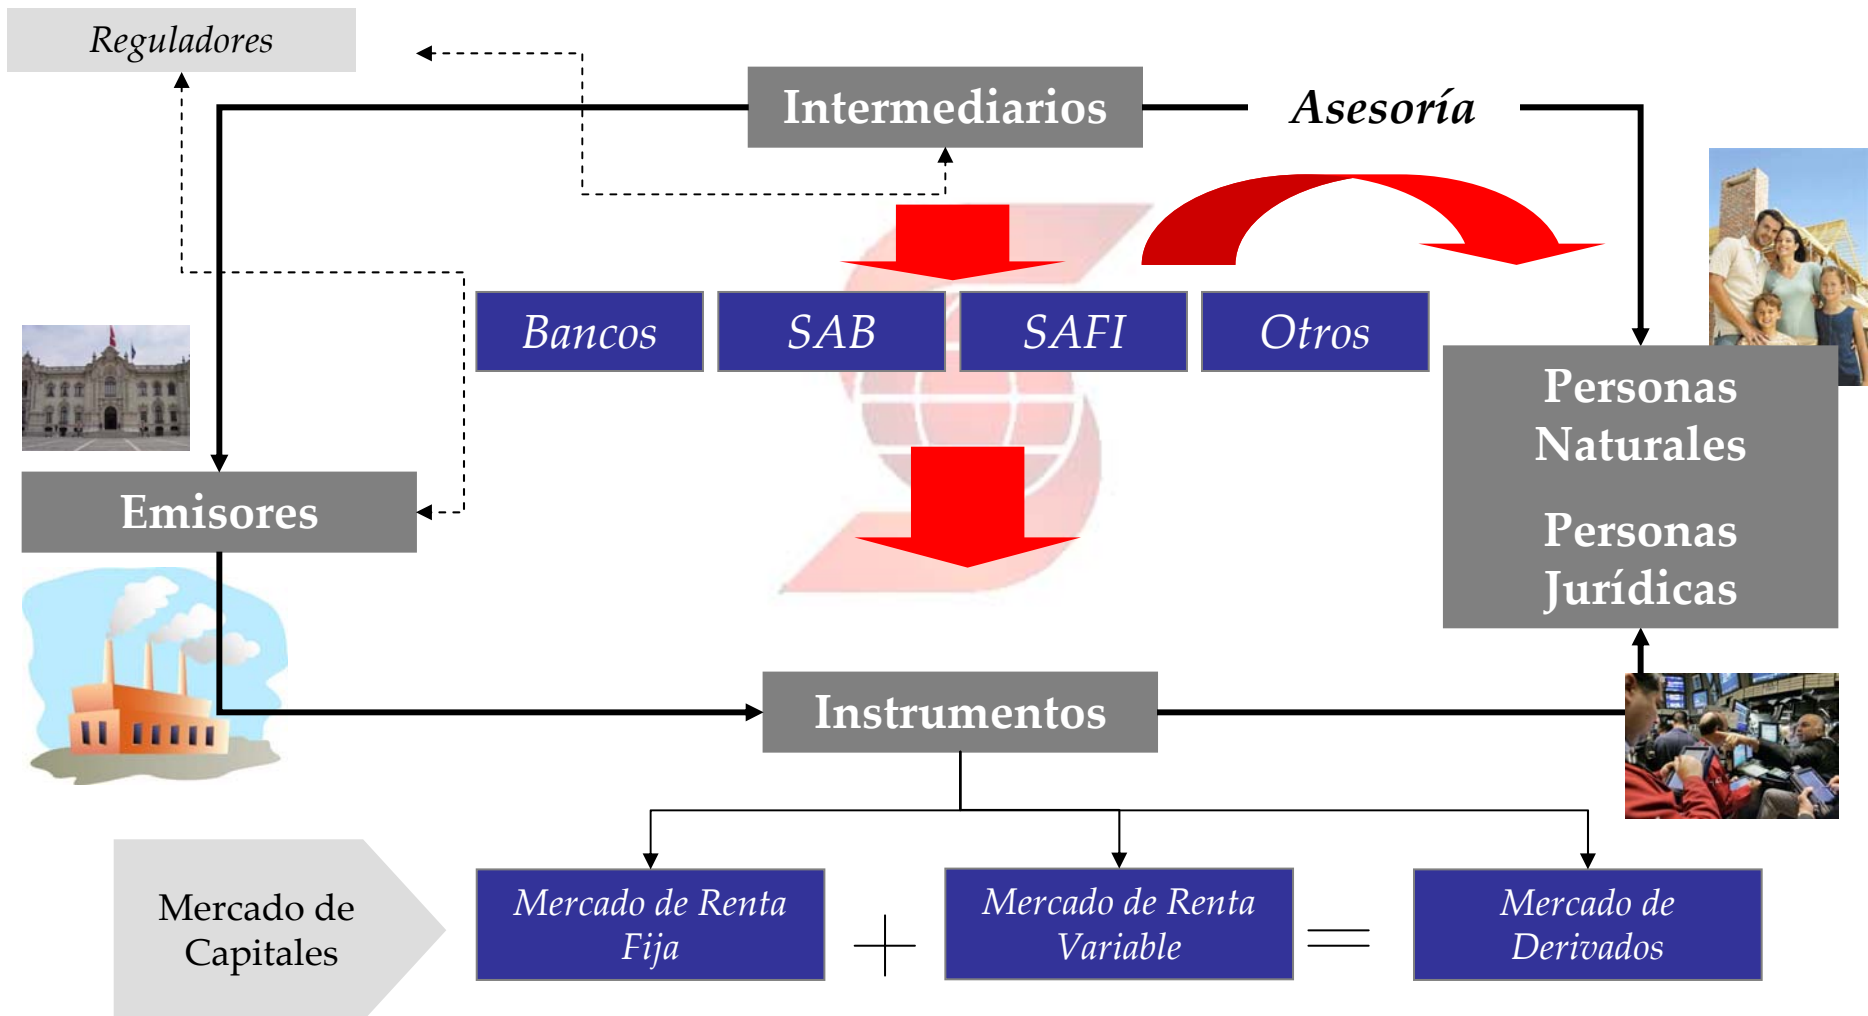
Reguladores

Intermediarios

Asesoría

Bancos

SAB

SAFI

Otros

Personas Naturales

Personas Jurídicas

Emisores

Instrumentos

Mercado de Capitales

Mercado de Renta Fija

+

Mercado de Renta Variable

=

Mercado de Derivados